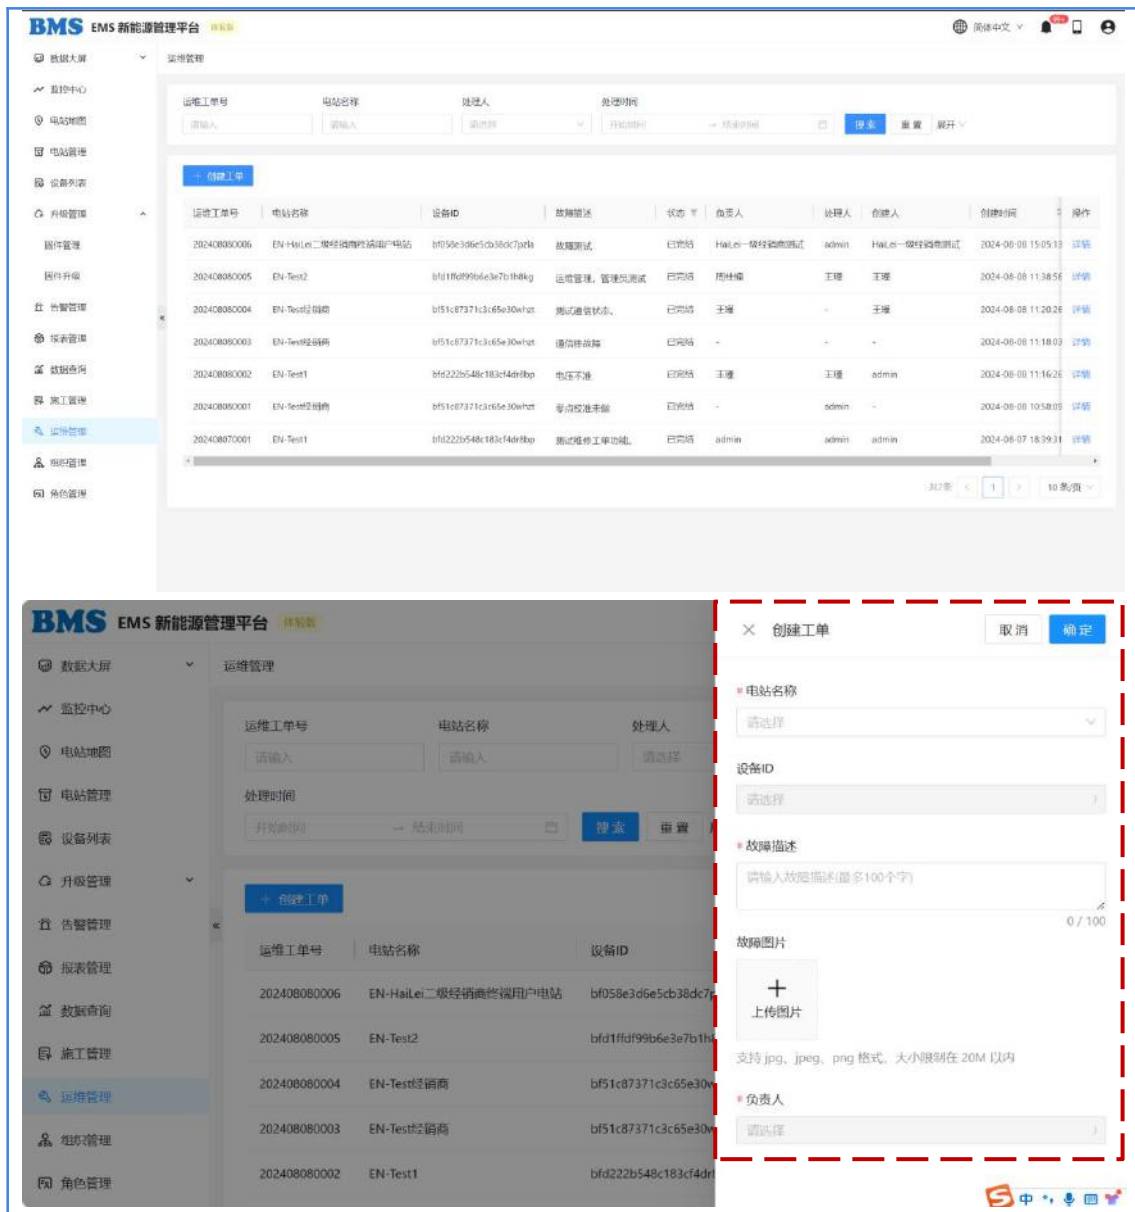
BMS EMS 新能源管理平台 体验版

简体中文

数据大屏
监控中心
电站地图
电站管理
设备列表
升级管理
固件管理
固件升级
告警管理
报表管理
数据查询
施工管理
运维管理
组织管理
角色管理

运维管理

运维工单号 请输入
电站名称 请输入
处理人 请选择
处理时间 开始时间 → 结束时间
搜索 重置 展开

+ 创建工单

| 运维工单号 | 电站名称 | 设备ID | 故障描述 | 状态 | 负责人 | 处理人 | 创建人 | 创建时间 | 操作 |
|---|---|---|---|---|---|---|---|---|---|
| 202408080006 | EN-HaiLei二级经销商终端用户电站 | bf058e3d6e5cb38dc7pzla | 故障测试 | 已完结 | HaiLei一级经销商测试 | admin | HaiLei一级经销商测试 | 2024-08-08 15:05:13 | 详情 |
| 202408080005 | EN-Test2 | bfd1ffdf99b6e3e7b1h8kg | 运维管理，管理员测试 | 已完结 | 周仲楠 | 王璟 | 王璟 | 2024-08-08 11:38:56 | 详情 |
| 202408080004 | EN-Test经销商 | bf51c87371c3c65e30whzt | 测试通信状态。 | 已完结 | 王璟 | - | 王璟 | 2024-08-08 11:20:26 | 详情 |
| 202408080003 | EN-Test经销商 | bf51c87371c3c65e30whzt | 通信故障 | 已完结 | - | - | - | 2024-08-08 11:18:03 | 详情 |
| 202408080002 | EN-Test1 | bfd222b548c183cf4dr8bp | 电压不准 | 已完结 | 王璟 | 王璟 | admin | 2024-08-08 11:16:26 | 详情 |
| 202408080001 | EN-Test经销商 | bf51c87371c3c65e30whzt | 零点校准未做 | 已完结 | - | admin | - | 2024-08-08 10:58:09 | 详情 |
| 202408070001 | EN-Test1 | bfd222b548c183cf4dr8bp | 测试维修工单功能。 | 已完结 | admin | admin | admin | 2024-08-07 18:39:31 | 详情 |

共7条 1 10 条/页

创建工单 取消 确定
* 电站名称
请选择
设备ID
请选择
* 故障描述
请输入故障描述(最多100个字)
0 / 100
故障图片
上传图片
支持 jpg、jpeg、png 格式，大小限制在 20M 以内
* 负责人
请选择

中